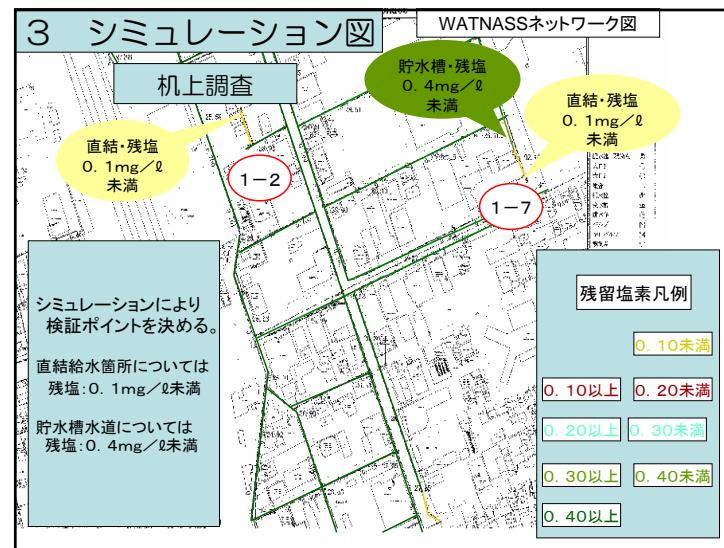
３　シミュレーション図

WATNASSネットワーク図

机上調査

貯水槽・残塩
０．４mg／ℓ
未満

直結・残塩
０．１mg／ℓ
未満

直結・残塩
０．１mg／ℓ
未満

１−２

１−７

シミュレーションにより
検証ポイントを決める。

直結給水箇所については
残塩：0．1mg／ℓ未満

貯水槽水道については
残塩：0．4mg／ℓ未満

残留塩素凡例

０．１０未満

０．１０以上　０．２０未満

０．２０以上　０．３０未満

０．３０以上　０．４０未満

０．４０以上